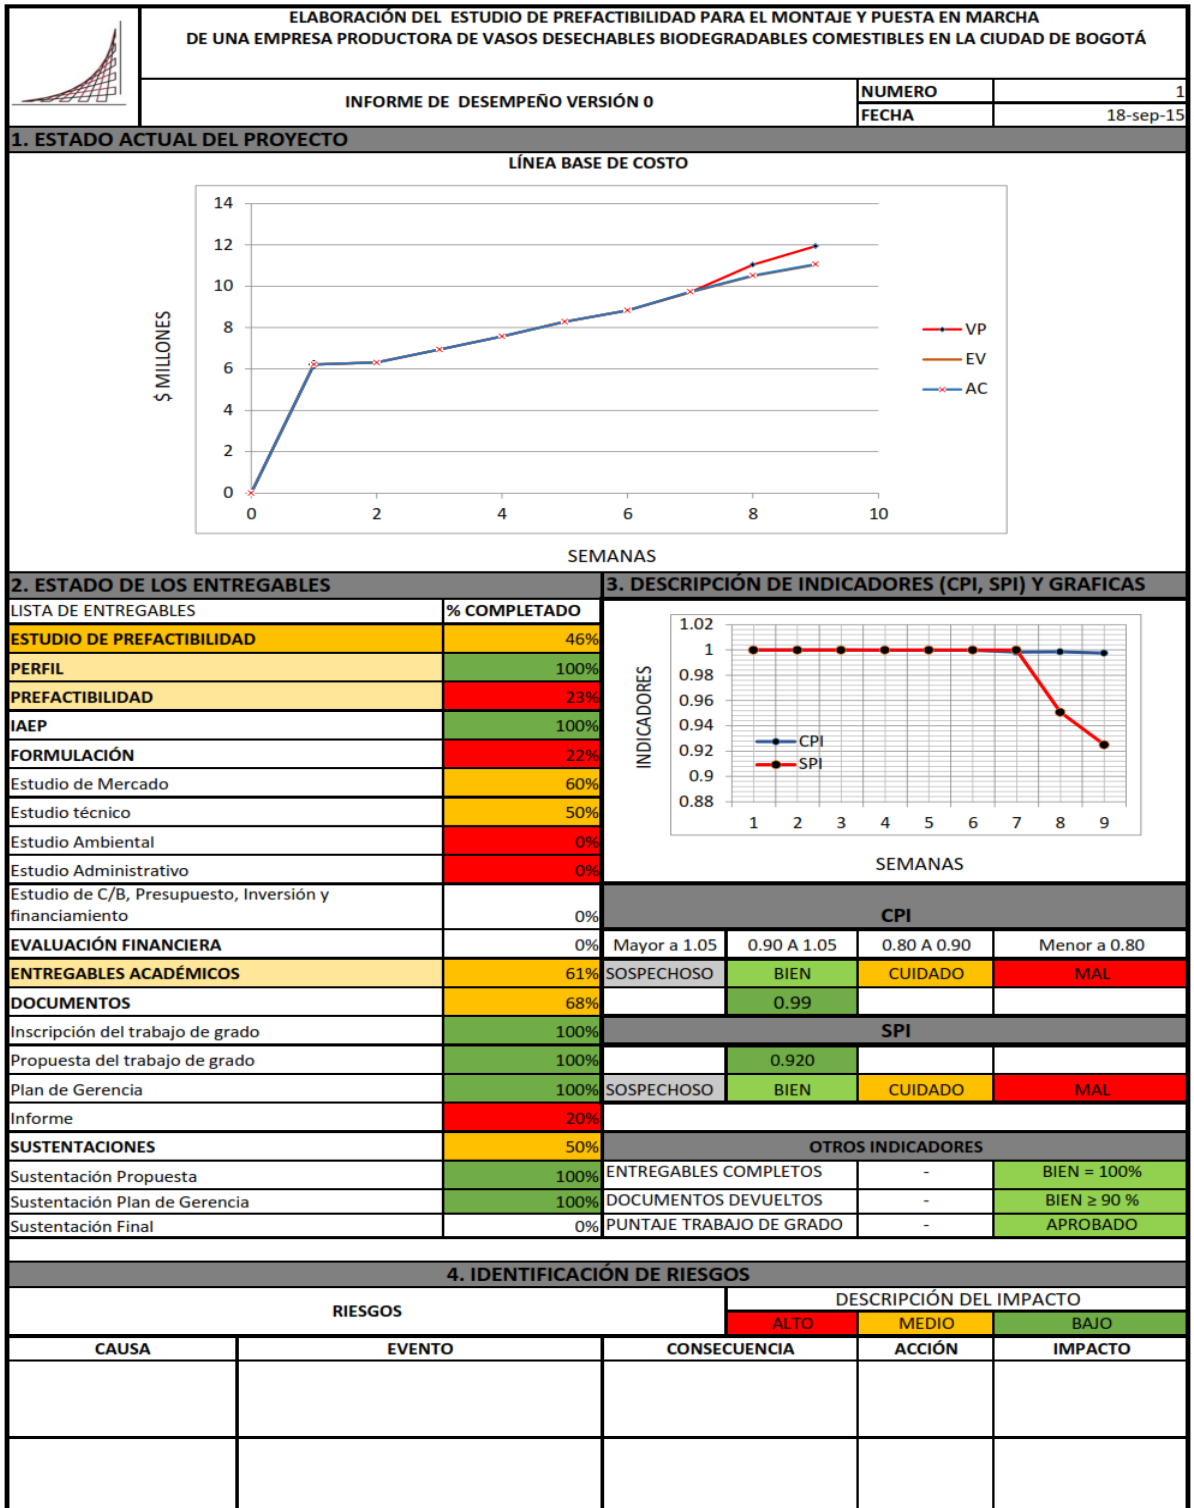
ELABORACIÓN DEL ESTUDIO DE PREFACTIBILIDAD PARA EL MONTAJE Y PUESTA EN MARCHA DE UNA EMPRESA PRODUCTORA DE VASOS DESECHABLES BIODEGRADABLES COMESTIBLES EN LA CIUDAD DE BOGOTÁ

INFORME DE DESEMPEÑO VERSIÓN 0

| NUMERO | 1 |
|---|---|
| FECHA | 18-sep-15 |

1. ESTADO ACTUAL DEL PROYECTO

LÍNEA BASE DE COSTO

$ MILLONES

14
12
10
8
6
4
2
0

0 2 4 6 8 10

SEMANAS

VP
EV
AC

2. ESTADO DE LOS ENTREGABLES

| LISTA DE ENTREGABLES | % COMPLETADO |
|---|---|
| ESTUDIO DE PREFACTIBILIDAD | 46% |
| PERFIL | 100% |
| PREFACTIBILIDAD | 23% |
| IAEP | 100% |
| FORMULACIÓN | 22% |
| Estudio de Mercado | 60% |
| Estudio técnico | 50% |
| Estudio Ambiental | 0% |
| Estudio Administrativo | 0% |
| Estudio de C/B, Presupuesto, Inversión y financiamiento | 0% |
| EVALUACIÓN FINANCIERA | 0% |
| ENTREGABLES ACADÉMICOS | 61% |
| DOCUMENTOS | 68% |
| Inscripción del trabajo de grado | 100% |
| Propuesta del trabajo de grado | 100% |
| Plan de Gerencia | 100% |
| Informe | 20% |
| SUSTENTACIONES | 50% |
| Sustentación Propuesta | 100% |
| Sustentación Plan de Gerencia | 100% |
| Sustentación Final | 0% |

3. DESCRIPCIÓN DE INDICADORES (CPI, SPI) Y GRAFICAS

INDICADORES

1.02
1
0.98
0.96
0.94
0.92
0.9
0.88

1 2 3 4 5 6 7 8 9

CPI
SPI

SEMANAS

CPI

| Mayor a 1.05 | 0.90 A 1.05 | 0.80 A 0.90 | Menor a 0.80 |
|---|---|---|---|
| SOSPECHOSO | BIEN | CUIDADO | MAL |
| | 0.99 | | |

SPI

| | 0.920 | | |
|---|---|---|---|
| SOSPECHOSO | BIEN | CUIDADO | MAL |

OTROS INDICADORES

| ENTREGABLES COMPLETOS | - | BIEN = 100% |
|---|---|---|
| DOCUMENTOS DEVUELTOS | - | BIEN ≥ 90 % |
| PUNTAJE TRABAJO DE GRADO | - | APROBADO |

4. IDENTIFICACIÓN DE RIESGOS

RIESGOS

DESCRIPCIÓN DEL IMPACTO

ALTO MEDIO BAJO

| CAUSA | EVENTO | CONSECUENCIA | ACCIÓN | IMPACTO |
|---|---|---|---|---|
| | | | | |
| | | | | |